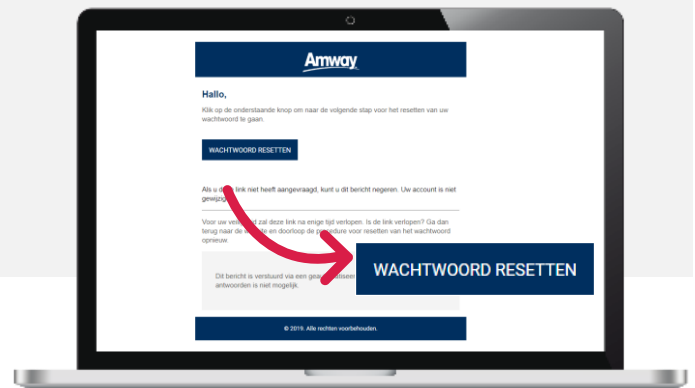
Amway

Hallo,

Klik op de onderstaande knop om naar de volgende stap voor het resetten van uw wachtwoord te gaan.

WACHTWOORD RESETTEN

Als u de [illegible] link niet heeft aangevraagd, kunt u dit bericht negeren. Uw account is niet gewijzigd.

Voor uw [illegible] zal deze link na enige tijd verlopen. Is de link verlopen? Ga dan terug naar de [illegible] en doorloop de procedure voor resetten van het wachtwoord opnieuw.

Dit bericht is verstuurd via een gea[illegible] antwoorden is niet mogelijk.

WACHTWOORD RESETTEN

© 2019. Alle rechten voorbehouden.